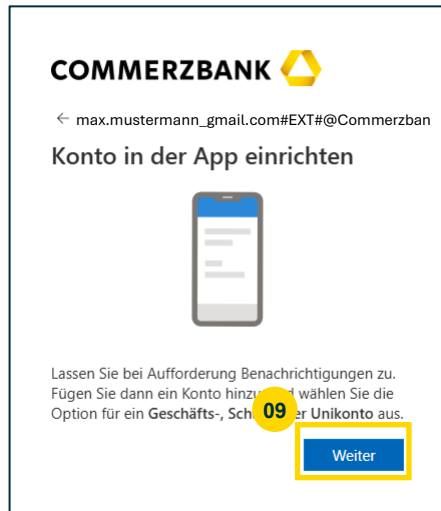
COMMERZBANK

← max.mustermann_gmail.com#EXT#@Commerzban

Konto in der App einrichten

Lassen Sie bei Aufforderung Benachrichtigungen zu. Fügen Sie dann ein Konto hinzu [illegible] wählen Sie die Option für ein Geschäfts-, Sch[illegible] Unikonto aus.

09

Weiter